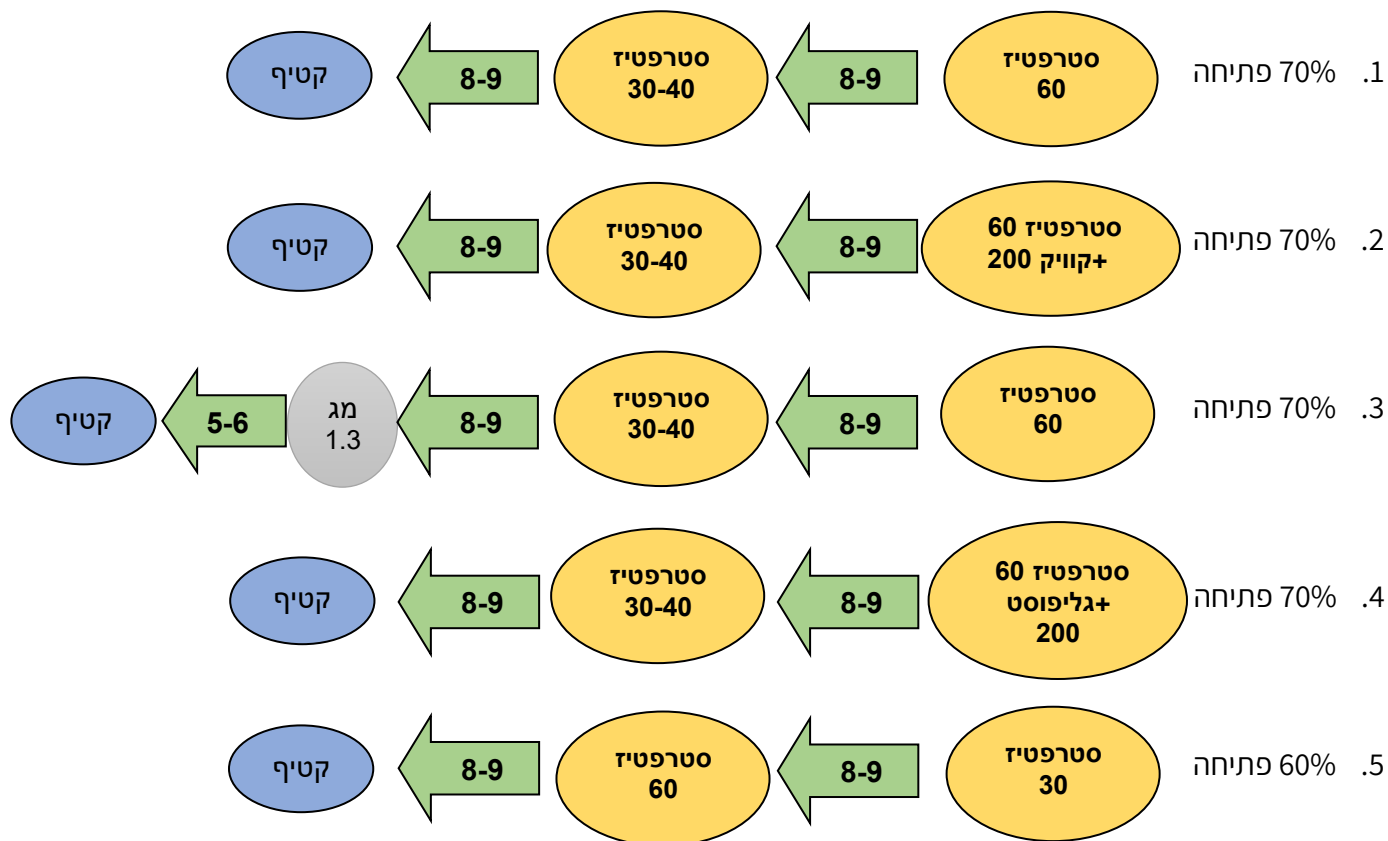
1. 70% פתיחה
סטרפטיז 60
8-9
סטרפטיז 30-40
8-9
קטיף

2. 70% פתיחה
סטרפטיז 60 +קוויק 200
8-9
סטרפטיז 30-40
8-9
קטיף

3. 70% פתיחה
סטרפטיז 60
8-9
סטרפטיז 30-40
8-9
מג 1.3
5-6
קטיף

4. 70% פתיחה
סטרפטיז 60 +גליפוסט 200
8-9
סטרפטיז 30-40
8-9
קטיף

5. 60% פתיחה
סטרפטיז 30
8-9
סטרפטיז 60
8-9
קטיף